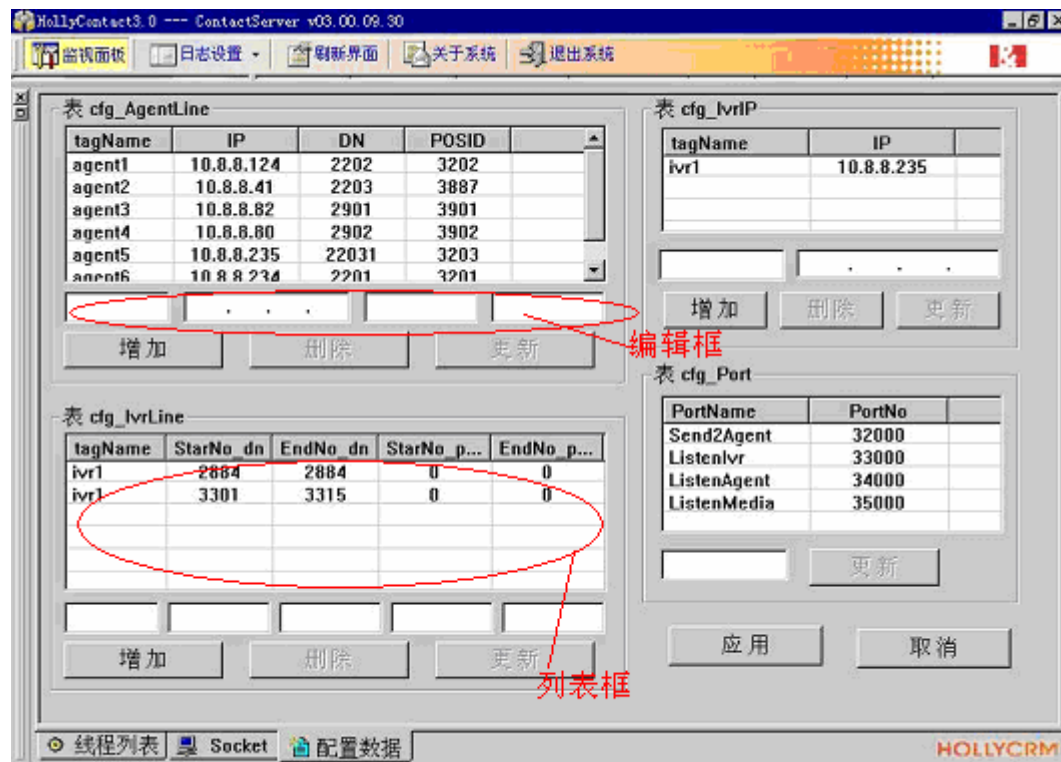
HollyContact3.0 --- ContactServer v03.00.09.30

监视面板 日志设置 刷新界面 关于系统 退出系统

表 cfg_AgentLine

| tagName | IP | DN | POSID |
|---|---|---|---|
| agent1 | 10.8.8.124 | 2202 | 3202 |
| agent2 | 10.8.8.41 | 2203 | 3887 |
| agent3 | 10.8.8.82 | 2901 | 3901 |
| agent4 | 10.8.8.80 | 2902 | 3902 |
| agent5 | 10.8.8.235 | 22031 | 3203 |
| agent6 | 10.8.8.234 | 2201 | 3201 |

. . .

增加 删除 更新

编辑框

表 cfg_IvrIP

| tagName | IP |
|---|---|
| ivr1 | 10.8.8.235 |

. . .

增加 删除 更新

表 cfg_Port

| PortName | PortNo |
|---|---|
| Send2Agent | 32000 |
| ListenIvr | 33000 |
| ListenAgent | 34000 |
| ListenMedia | 35000 |

更新

表 cfg_IvrLine

| tagName | StarNo_dn | EndNo_dn | StarNo_p... | EndNo_p... |
|---|---|---|---|---|
| ivr1 | 2884 | 2884 | 0 | 0 |
| ivr1 | 3301 | 3315 | 0 | 0 |

增加 删除 更新

列表框

应用 取消

线程列表 Socket 配置数据

HOLLYCRM